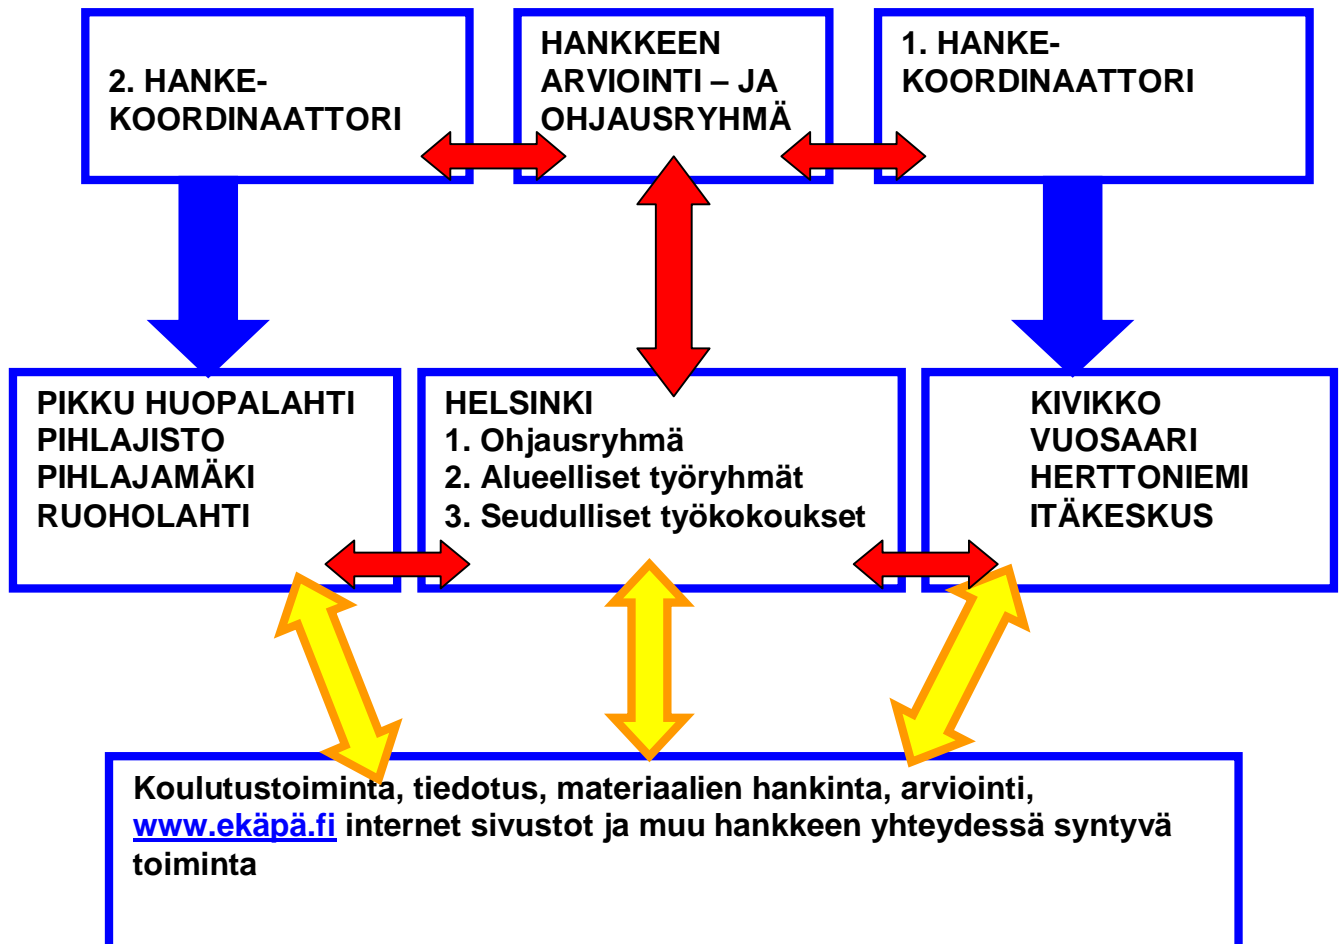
2. HANKE-KOORDINAATTORI

HANKKEEN ARVIOINTI – JA OHJAUSRYHMÄ

1. HANKE-KOORDINAATTORI

PIKKU HUOPALAHTI
PIHLAJISTO
PIHLAJAMÄKI
RUOHOLAHTI

HELSINKI
1. Ohjausryhmä
2. Alueelliset työryhmät
3. Seudulliset työkokoukset

KIVIKKO
VUOSAARI
HERTTONIEMI
ITÄKESKUS

Koulutustoiminta, tiedotus, materiaalien hankinta, arviointi, www.ekäpä.fi internet sivustot ja muu hankkeen yhteydessä syntyvä toiminta